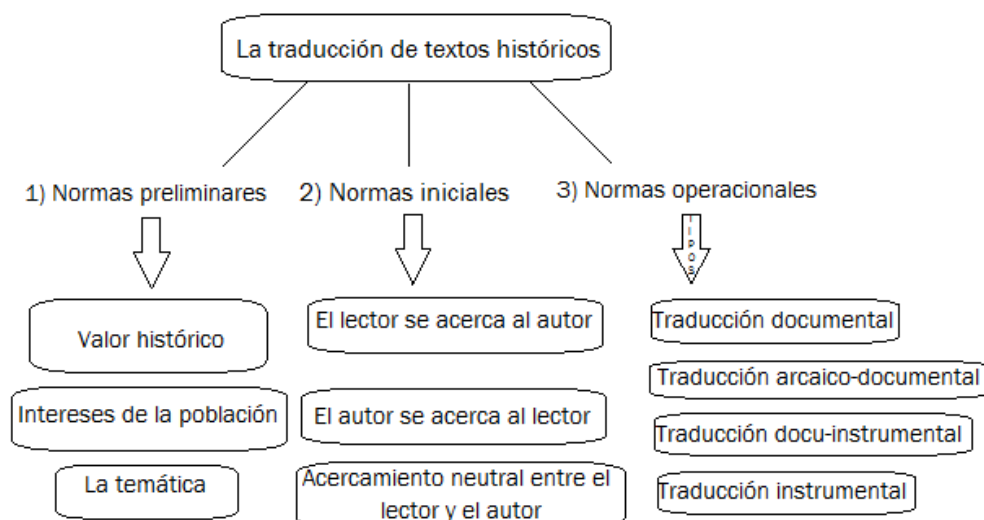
La traducción de textos históricos

1) Normas preliminares

Valor histórico

Intereses de la población

La temática

2) Normas iniciales

El lector se acerca al autor

El autor se acerca al lector

Acercamiento neutral entre el lector y el autor

3) Normas operacionales

Tipos

Traducción documental

Traducción arcaico-documental

Traducción docu-instrumental

Traducción instrumental